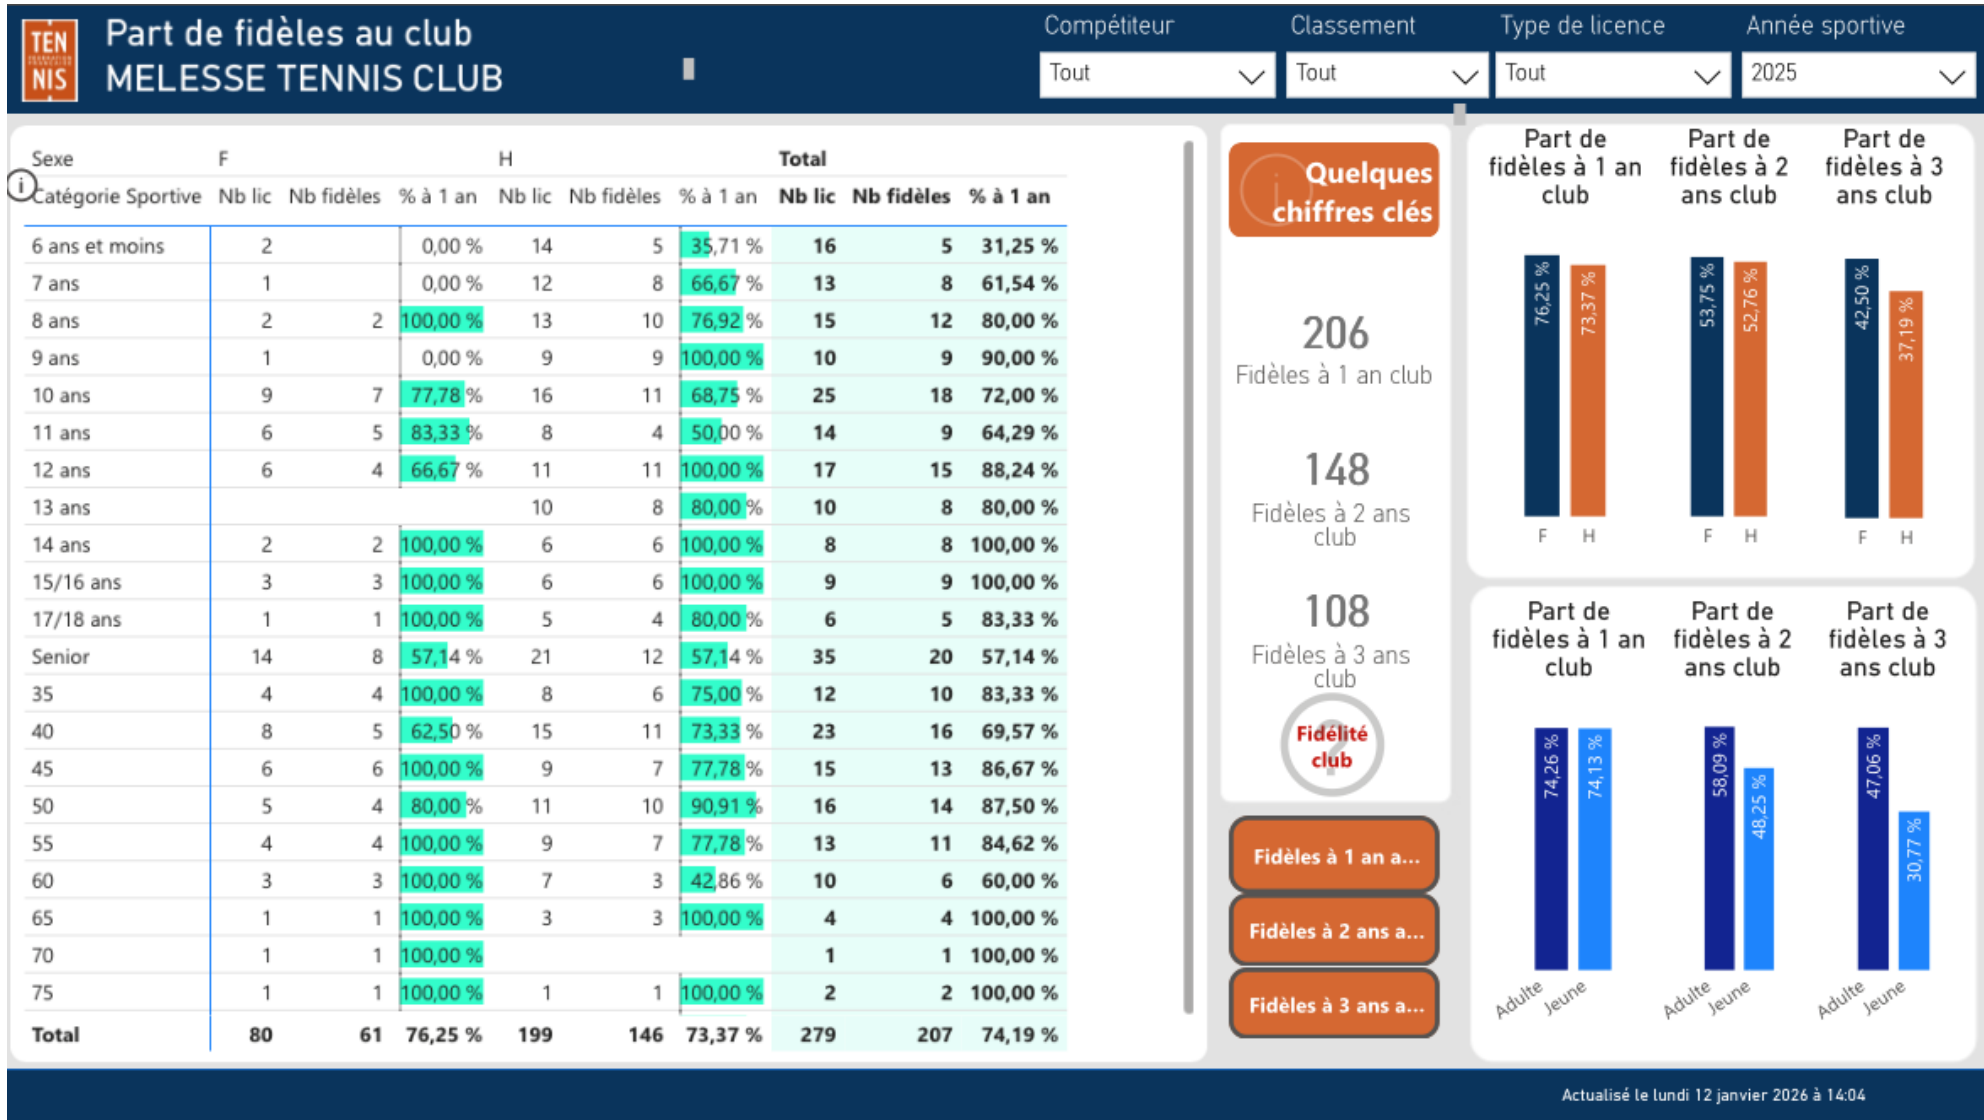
TEN NIS

Part de fidèles au club
MELESSE TENNIS CLUB

Compétiteur
Tout

Classement
Tout

Type de licence
Tout

Année sportive
2025

| Sexe | F | | | H | | | Total | | |
|---|---|---|---|---|---|---|---|---|---|
| Catégorie Sportive | Nb lic | Nb fidèles | % à 1 an | Nb lic | Nb fidèles | % à 1 an | Nb lic | Nb fidèles | % à 1 an |
| 6 ans et moins | 2 | | 0,00 % | 14 | 5 | 35,71 % | 16 | 5 | 31,25 % |
| 7 ans | 1 | | 0,00 % | 12 | 8 | 66,67 % | 13 | 8 | 61,54 % |
| 8 ans | 2 | 2 | 100,00 % | 13 | 10 | 76,92 % | 15 | 12 | 80,00 % |
| 9 ans | 1 | | 0,00 % | 9 | 9 | 100,00 % | 10 | 9 | 90,00 % |
| 10 ans | 9 | 7 | 77,78 % | 16 | 11 | 68,75 % | 25 | 18 | 72,00 % |
| 11 ans | 6 | 5 | 83,33 % | 8 | 4 | 50,00 % | 14 | 9 | 64,29 % |
| 12 ans | 6 | 4 | 66,67 % | 11 | 11 | 100,00 % | 17 | 15 | 88,24 % |
| 13 ans | | | | 10 | 8 | 80,00 % | 10 | 8 | 80,00 % |
| 14 ans | 2 | 2 | 100,00 % | 6 | 6 | 100,00 % | 8 | 8 | 100,00 % |
| 15/16 ans | 3 | 3 | 100,00 % | 6 | 6 | 100,00 % | 9 | 9 | 100,00 % |
| 17/18 ans | 1 | 1 | 100,00 % | 5 | 4 | 80,00 % | 6 | 5 | 83,33 % |
| Senior | 14 | 8 | 57,14 % | 21 | 12 | 57,14 % | 35 | 20 | 57,14 % |
| 35 | 4 | 4 | 100,00 % | 8 | 6 | 75,00 % | 12 | 10 | 83,33 % |
| 40 | 8 | 5 | 62,50 % | 15 | 11 | 73,33 % | 23 | 16 | 69,57 % |
| 45 | 6 | 6 | 100,00 % | 9 | 7 | 77,78 % | 15 | 13 | 86,67 % |
| 50 | 5 | 4 | 80,00 % | 11 | 10 | 90,91 % | 16 | 14 | 87,50 % |
| 55 | 4 | 4 | 100,00 % | 9 | 7 | 77,78 % | 13 | 11 | 84,62 % |
| 60 | 3 | 3 | 100,00 % | 7 | 3 | 42,86 % | 10 | 6 | 60,00 % |
| 65 | 1 | 1 | 100,00 % | 3 | 3 | 100,00 % | 4 | 4 | 100,00 % |
| 70 | 1 | 1 | 100,00 % | | | | 1 | 1 | 100,00 % |
| 75 | 1 | 1 | 100,00 % | 1 | 1 | 100,00 % | 2 | 2 | 100,00 % |
| Total | 80 | 61 | 76,25 % | 199 | 146 | 73,37 % | 279 | 207 | 74,19 % |

Quelques chiffres clés

206
Fidèles à 1 an club

148
Fidèles à 2 ans club

108
Fidèles à 3 ans club

Fidélité club

Fidèles à 1 an a...
Fidèles à 2 ans a...
Fidèles à 3 ans a...

Part de fidèles à 1 an club
76,25 %
73,37 %
F H

Part de fidèles à 2 ans club
53,75 %
52,76 %
F H

Part de fidèles à 3 ans club
42,50 %
37,19 %
F H

Part de fidèles à 1 an club
74,26 %
74,13 %
Adulte Jeune

Part de fidèles à 2 ans club
58,09 %
48,25 %
Adulte Jeune

Part de fidèles à 3 ans club
47,06 %
30,77 %
Adulte Jeune

Actualisé le lundi 12 janvier 2026 à 14:04